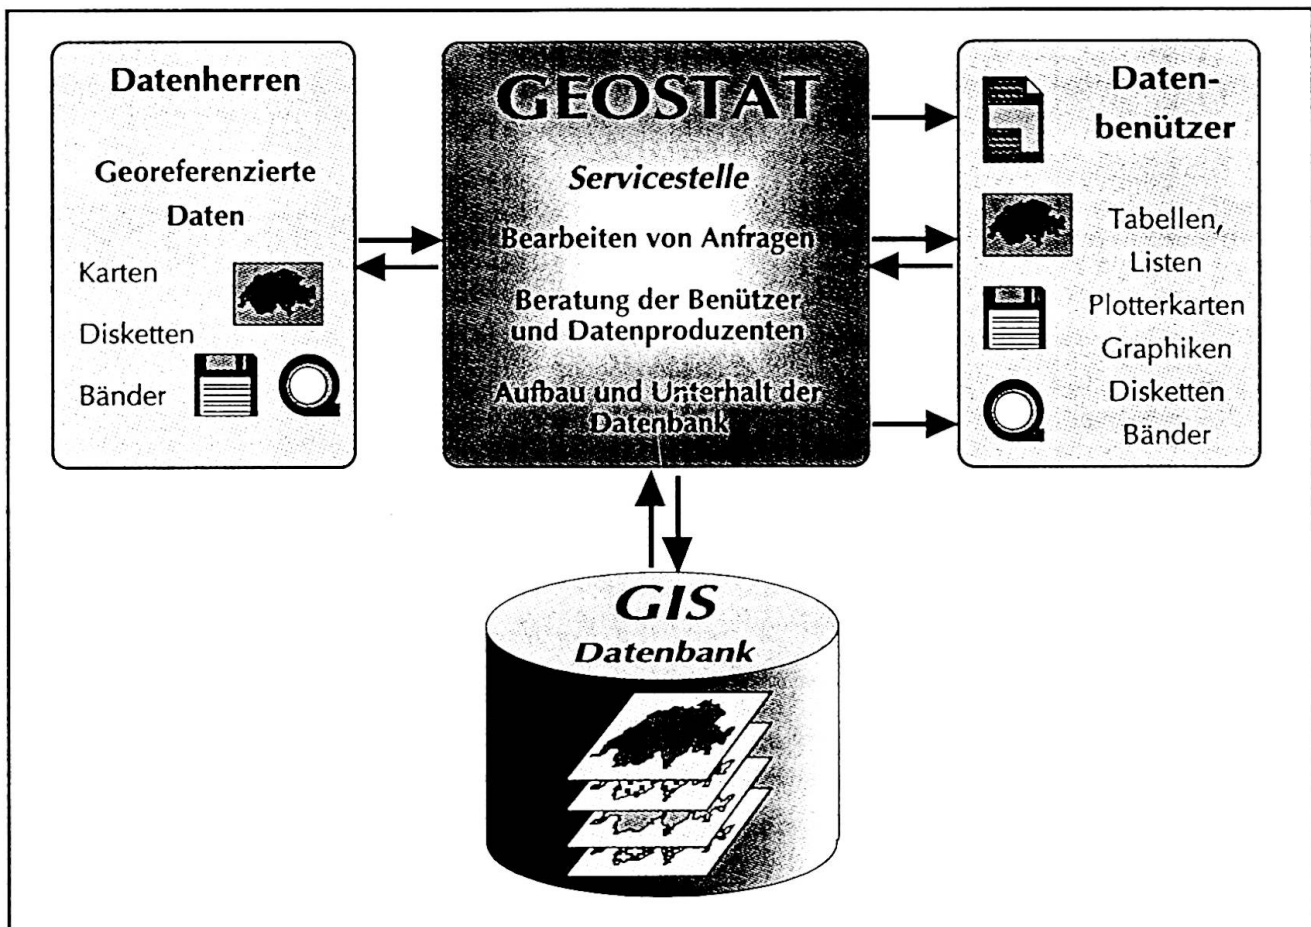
Datenherren

Georeferenzierte Daten

Karten

Disketten

Bänder

GEOSTAT

Servicestelle

Bearbeiten von Anfragen

Beratung der Benützer und Datenproduzenten

Aufbau und Unterhalt der Datenbank

Datenbenützer

Tabellen, Listen

Plotterkarten

Graphiken

Disketten

Bänder

GIS

Datenbank